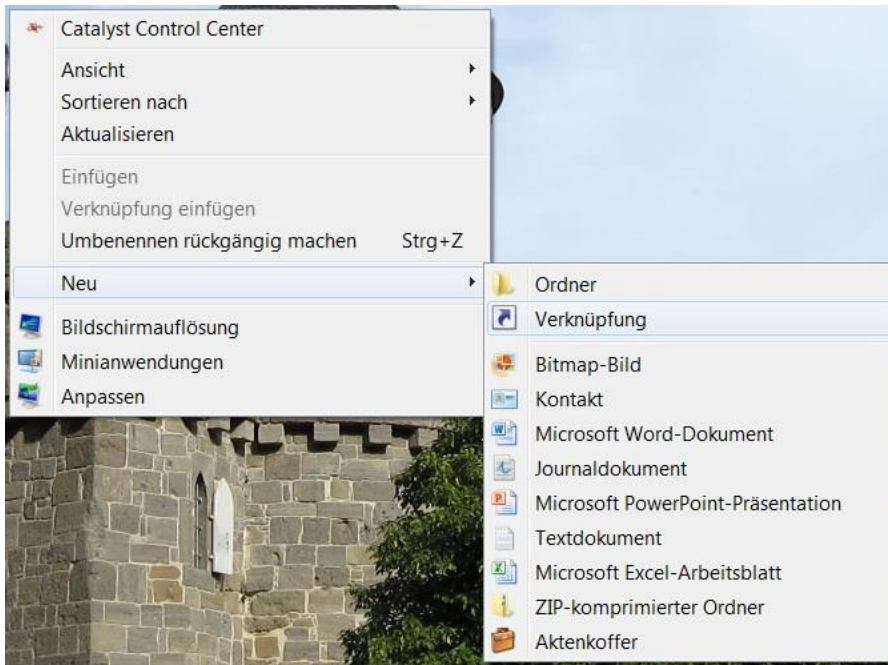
Catalyst Control Center
Ansicht
Sortieren nach
Aktualisieren
Einfügen
Verknüpfung einfügen
Umbenennen rückgängig machen Strg+Z
Neu
Bildschirmauflösung
Minianwendungen
Anpassen

Ordner
Verknüpfung
Bitmap-Bild
Kontakt
Microsoft Word-Dokument
Journaldokument
Microsoft PowerPoint-Präsentation
Textdokument
Microsoft Excel-Arbeitsblatt
ZIP-komprimierter Ordner
Aktenkoffer